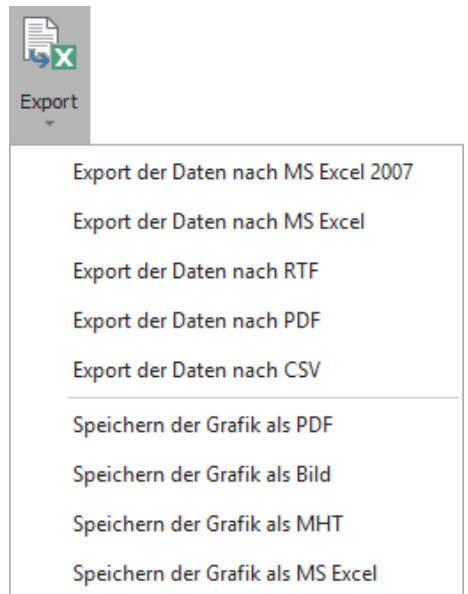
Export

Export der Daten nach MS Excel 2007
Export der Daten nach MS Excel
Export der Daten nach RTF
Export der Daten nach PDF
Export der Daten nach CSV
Speichern der Grafik als PDF
Speichern der Grafik als Bild
Speichern der Grafik als MHT
Speichern der Grafik als MS Excel